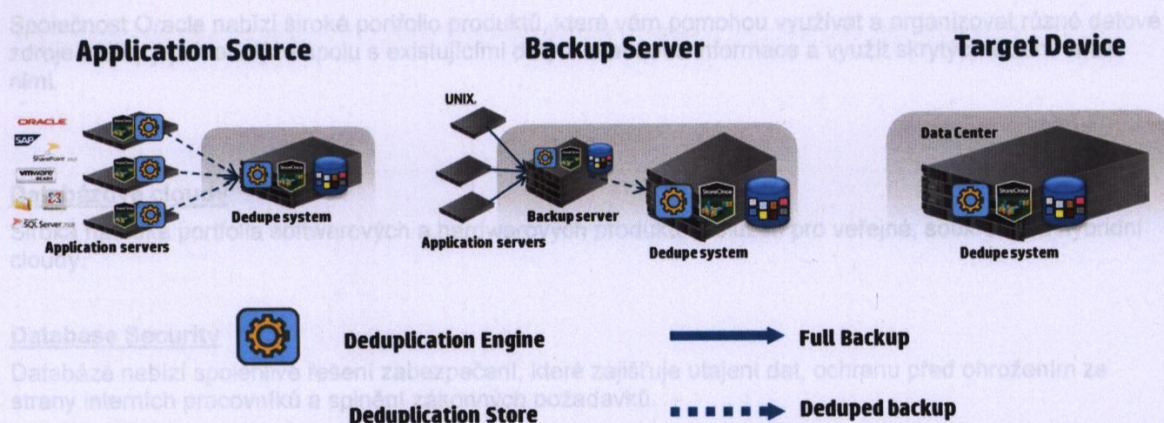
Společnost Oracle nabízí široké portfolio produktů, které vám pomohou využívat a organizovat různé datové zdroje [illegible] spolu s existujícími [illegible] informace a využít skryty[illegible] nimi.

Application Source

Backup Server

Target Device

ORACLE

SAP

SharePoint

vmware

SQL Server

Application servers

Dedupe system

UNIX

Backup server

Application servers

Dedupe system

Data Center

Dedupe system

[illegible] cloudy

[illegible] portfolio softwarových a hardwarových produktů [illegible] pro veřejné, soukr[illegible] hybridní cloudy.

Database Security

Databáze nabízí spolehlivé řešení zabezpečení, které zajišťuje utajení dat, ochranu před ohrožením ze strany interních pracovníků a splnění zákonných požadavků.

Deduplication Engine

Deduplication Store

Full Backup

Deduped backup